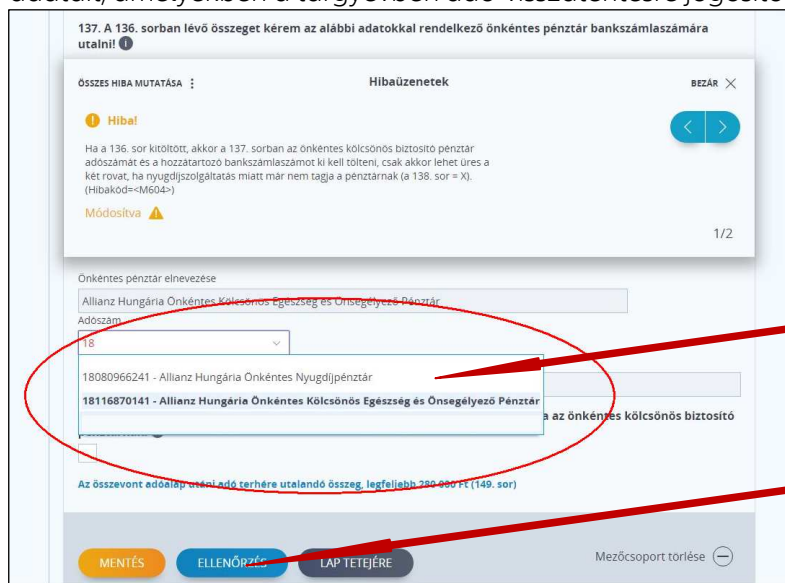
adatai, amelyekben a tárgyévben adó- visszatérítésre jogosító

137. A 136. sorban lévő összeget kérem az alábbi adatokkal rendelkező önkéntes pénztár bankszámlaszámára utalni!

ÖSSZES HIBA MUTATÁSA ⋮

Hibaüzenetek

BEZÁR ×

Hiba!

Ha a 136. sor kitöltött, akkor a 137. sorban az önkéntes kölcsönös biztosító pénztár adószámát és a hozzátartozó bankszámlaszámot ki kell tölteni, csak akkor lehet üres a két rovat, ha nyugdíjszolgáltatás miatt már nem tagja a pénztárnak (a 138. sor = X). (Hibakód=<M604>)

Módosítva

1/2

Önkéntes pénztár elnevezése

Allianz Hungária Önkéntes Kölcsönös Egészség és Önsegélyező Pénztár

Adószám

18

18080966241 - Allianz Hungária Önkéntes Nyugdíjpénztár

18116870141 - Allianz Hungária Önkéntes Kölcsönös Egészség és Önsegélyező Pénztár

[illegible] a az önkéntes kölcsönös biztosító pénztárnak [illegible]

Az összevont adóalap utáni adó terhére utalandó összeg, legfeljebb 280 000 Ft (149. sor)

MENTÉS

ELLENŐRZÉS

LAP TETEJÉRE

Mezőcsoport törlése